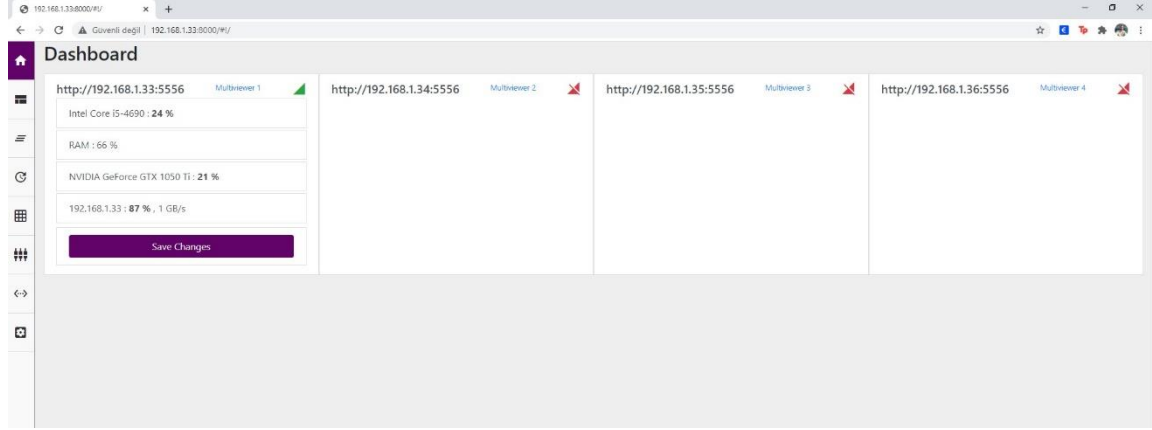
192.168.1.33:8000/#!/

Güvenli değil | 192.168.1.33:8000/#!/

Dashboard

http://192.168.1.33:5556 Multiviewer 1

Intel Core i5-4690 : **24 %**

RAM : 66 %

NVIDIA GeForce GTX 1050 Ti : **21 %**

192.168.1.33 : **87 %** , 1 GB/s

Save Changes

http://192.168.1.34:5556 Multiviewer 2

http://192.168.1.35:5556 Multiviewer 3

http://192.168.1.36:5556 Multiviewer 4